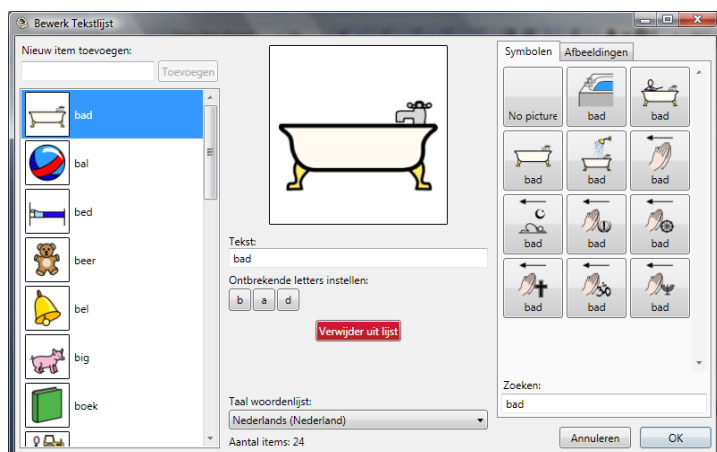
Bewerk Tekstlijst

Nieuw item toevoegen:

Toevoegen

bad

bal

bed

beer

bel

big

boek

Tekst:

bad

Ontbrekende letters instellen:

b a d

Verwijder uit lijst

Taal woordenlijst:

Nederlands (Nederland)

Aantal items: 24

Symbolen Afbeeldingen

No picture

bad

bad

bad

bad

bad

bad

bad

bad

bad

bad

bad

Zoeken:

bad

Annuleren

OK